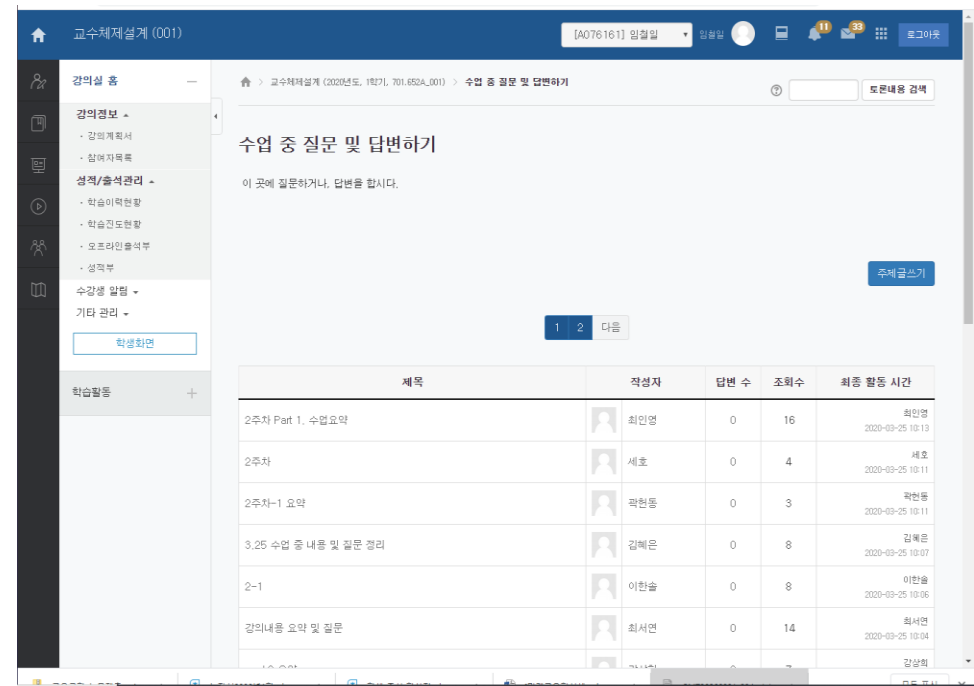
교수체제설계 (001)

[A076161] 임철일 임철일 11 33 로그아웃

강의실 홈
강의정보
· 강의계획서
· 참여자목록
성적/출석관리
· 학습이력현황
· 학습진도현황
· 오프라인출석부
· 성적부
수강생 알림
기타 관리
학생화면

학습활동

교수체제설계 (2020년도, 1학기, 701.652A_001) > 수업 중 질문 및 답변하기

토론내용 검색

수업 중 질문 및 답변하기

이 곳에 질문하거나, 답변을 합시다.

주제글쓰기

1 2 다음

| 제목 | 작성자 | 답변 수 | 조회수 | 최종 활동 시간 |
|---|---|---|---|---|
| 2주차 Part 1. 수업요약 | 최인영 | 0 | 16 | 최인영 2020-03-25 10:13 |
| 2주차 | 세호 | 0 | 4 | 세호 2020-03-25 10:11 |
| 2주차-1 요약 | 곽현동 | 0 | 3 | 곽현동 2020-03-25 10:11 |
| 3.25 수업 중 내용 및 질문 정리 | 김혜은 | 0 | 8 | 김혜은 2020-03-25 10:07 |
| 2-1 | 이한솔 | 0 | 8 | 이한솔 2020-03-25 10:06 |
| 강의내용 요약 및 질문 | 최서연 | 0 | 14 | 최서연 2020-03-25 10:04 |
| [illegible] | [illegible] | 0 | 7 | 강상희 |